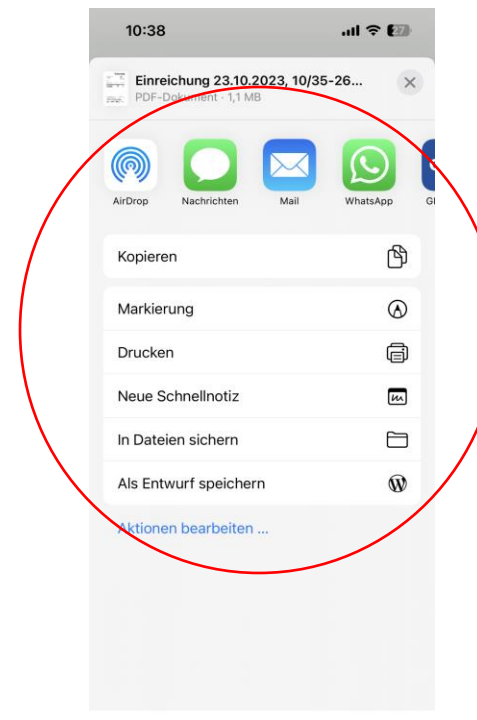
10:38

27

Einreichung 23.10.2023, 10/35-26...
PDF-Dokument · 1,1 MB

AirDrop
Nachrichten
Mail
WhatsApp
Gl

Kopieren

Markierung

Drucken

Neue Schnellnotiz

In Dateien sichern

Als Entwurf speichern

Aktionen bearbeiten ...